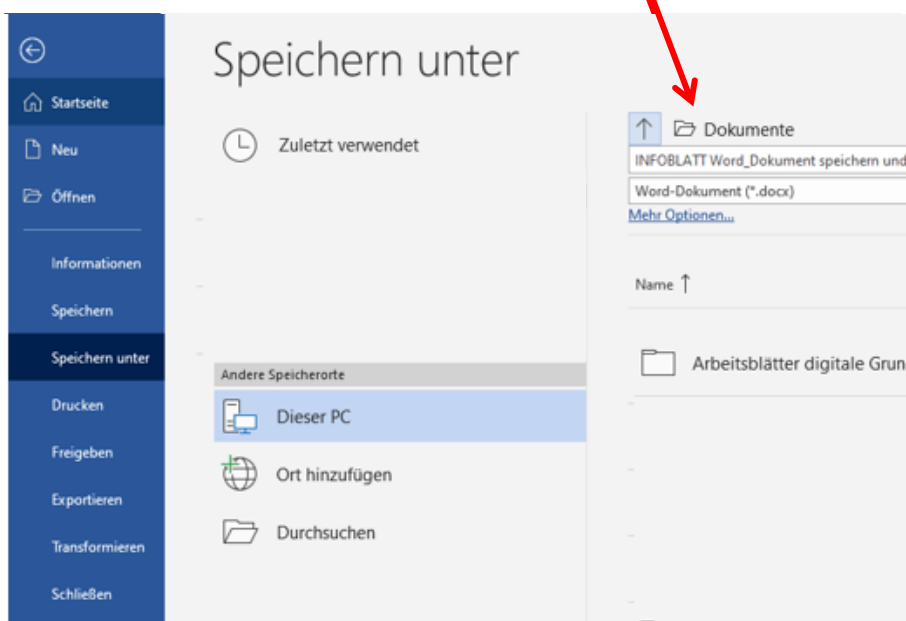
Startseite

Neu

Öffnen

Informationen

Speichern

Speichern unter

Drucken

Freigeben

Exportieren

Transformieren

Schließen

Speichern unter

Zuletzt verwendet

Andere Speicherorte

Dieser PC

Ort hinzufügen

Durchsuchen

Dokumente

INFOBLATT Word_Dokument speichern und

Word-Dokument (*.docx)

Mehr Optionen...

Name ↑

Arbeitsblätter digitale Grun